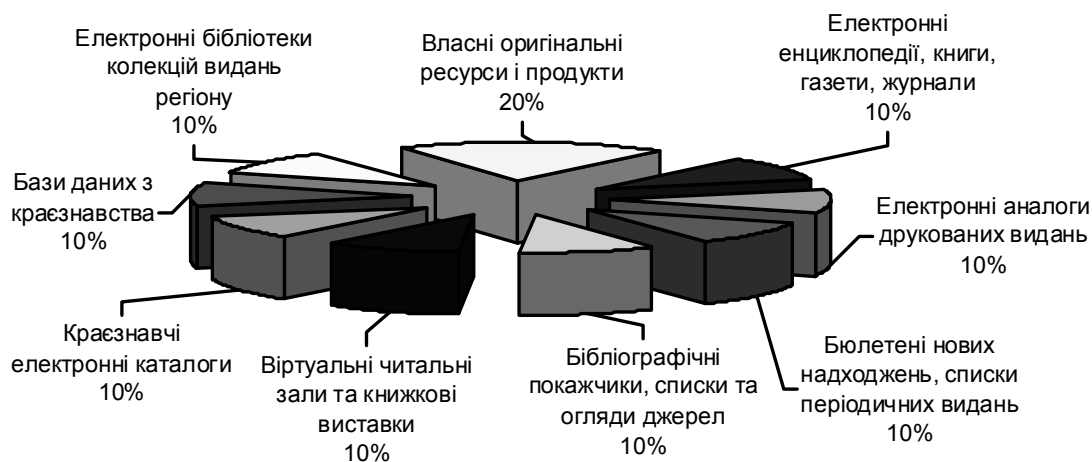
Електронні бібліотеки колекцій видань регіону
10%

Власні оригінальні ресурси і продукти
20%

Електронні енциклопедії, книги, газети, журнали
10%

Бази даних з краєзнавства
10%

Електронні аналоги друкованих видань
10%

Краєзнавчі електронні каталоги
10%

Віртуальні читальні зали та книжкові виставки
10%

Бібліографічні покажчики, списки та огляди джерел
10%

Бюлетені нових надходжень, списки періодичних видань
10%